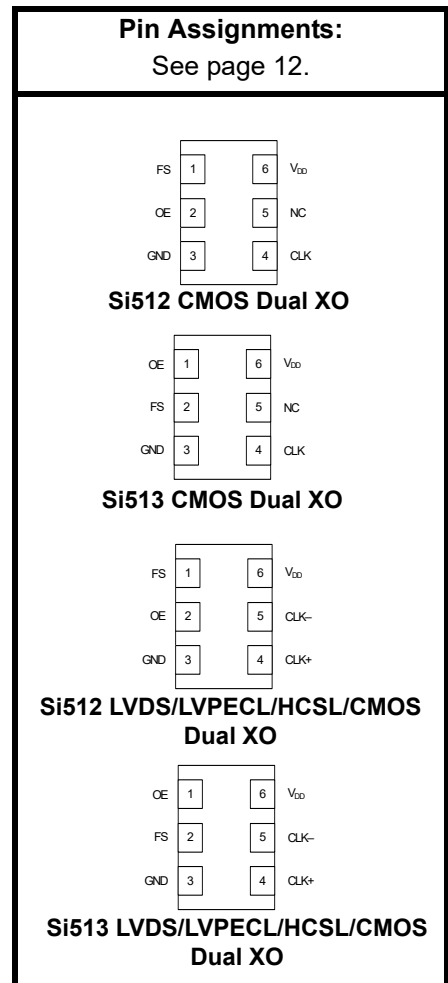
**Pin Assignments:**
See page 12.

| FS | 1 | 6 | $V_{DD}$ |
|---|---|---|---|
| OE | 2 | 5 | NC |
| GND | 3 | 4 | CLK |

**Si512 CMOS Dual XO**

| OE | 1 | 6 | $V_{DD}$ |
|---|---|---|---|
| FS | 2 | 5 | NC |
| GND | 3 | 4 | CLK |

**Si513 CMOS Dual XO**

| FS | 1 | 6 | $V_{DD}$ |
|---|---|---|---|
| OE | 2 | 5 | CLK– |
| GND | 3 | 4 | CLK+ |

**Si512 LVDS/LVPECL/HCSL/CMOS Dual XO**

| OE | 1 | 6 | $V_{DD}$ |
|---|---|---|---|
| FS | 2 | 5 | CLK– |
| GND | 3 | 4 | CLK+ |

**Si513 LVDS/LVPECL/HCSL/CMOS Dual XO**